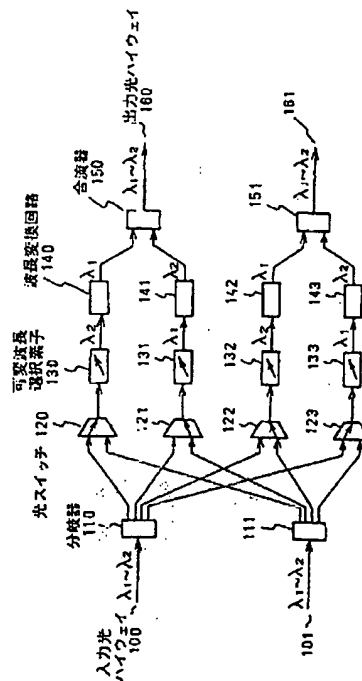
入力光ハイウェイ
100
$\lambda_1 \sim \lambda_2$
分岐器
110
光スイッチ
120
可変波長選択素子
130
$\lambda_2$
波長変換回路
140
$\lambda_1$
合波器
150
$\lambda_1 \sim \lambda_2$
出力光ハイウェイ
160
121
131
$\lambda_1$
141
$\lambda_2$
111
101
$\lambda_1 \sim \lambda_2$
122
132
$\lambda_2$
142
$\lambda_1$
123
133
$\lambda_1$
143
$\lambda_2$
151
$\lambda_1 \sim \lambda_2$
161